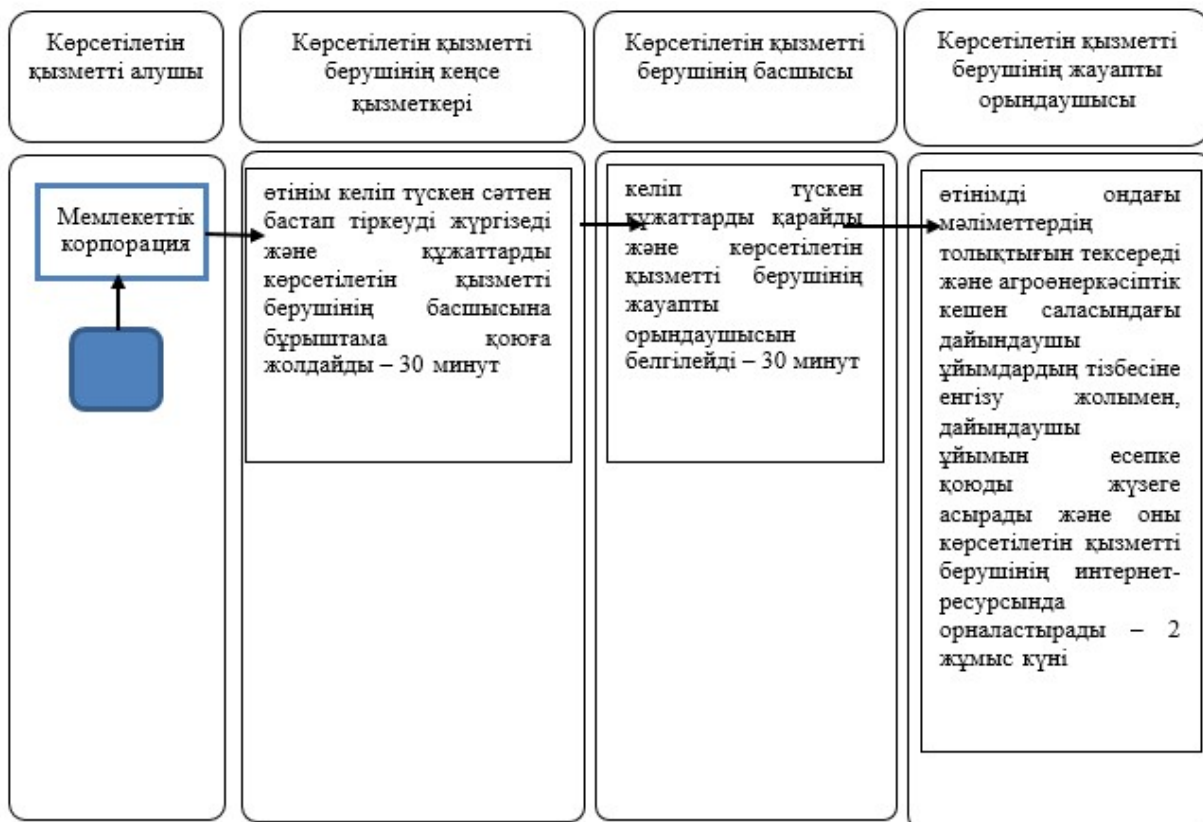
Көрсетілетін қызметті алушы

Көрсетілетін қызметті берушінің кеңсе қызметкері

Көрсетілетін қызметті берушінің басшысы

Көрсетілетін қызметті берушінің жауапты орындаушысы

Мемлекеттік корпорация

өтінім келіп түскен сәттен бастап тіркеуді жүргізеді және құжаттарды көрсетілетін қызметті берушінің басшысына бұрыштама қоюға жолдайды – 30 минут

келіп түскен құжаттарды қарайды және көрсетілетін қызметті берушінің жауапты орындаушысын белгілейді – 30 минут

өтінімді ондағы мәліметтердің толықтығын тексереді және агроөнеркәсіптік кешен саласындағы дайындаушы ұйымдардың тізбесіне енгізу жолымен, дайындаушы ұйымын есепке қоюды жүзеге асырады және оны көрсетілетін қызметті берушінің интернет-ресурсында орналастырады – 2 жұмыс күні